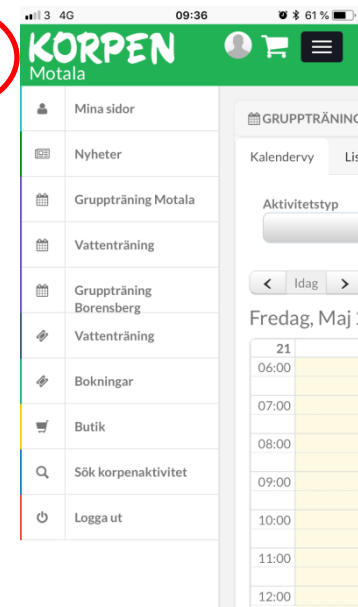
3 4G 09:36 61 %

KORPEN
Motala

Mina sidor
Nyheter
Gruppträning Motala
Vattenträning
Gruppträning Borensberg
Vattenträning
Bokningar
Butik
Sök korpenaktivitet
Logga ut

GRUPPTRÄNING
Kalendervy Lis
Aktivitetstyp
< Idag >
Fredag, Maj
21
06:00
07:00
08:00
09:00
10:00
11:00
12:00